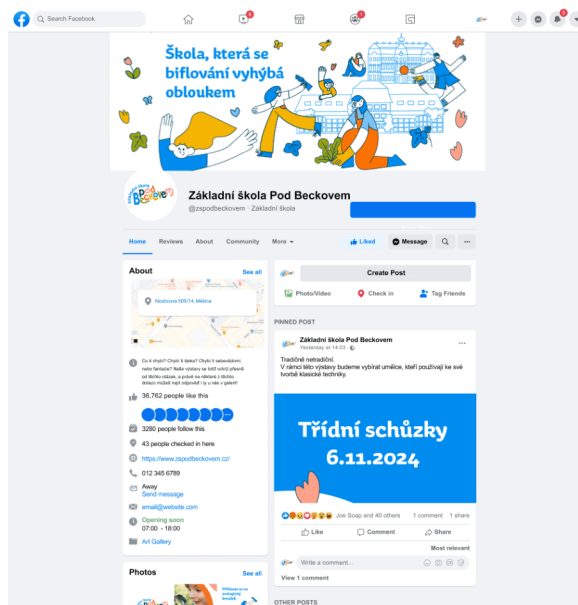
Search Facebook

Škola, která se biflování vyhýbá obloukem

Základní škola Pod Beckovem
@zspodbeckovem · Základní škola

Home Reviews About Community More

Liked Message

About
See all

Nezbcova 509/14, Mělice

Co ti chybí? Chybí ti deska? Chybí ti nebevědomí, nebo fantazie? Naše výstavy se totiž věnují přesně od těchto otázek, a právě na některé z těchto dotazů můžeš najít odpověď i ty u nás v galerii!

36,762 people like this

3280 people follow this

43 people checked in here

https://www.zspodbeckovem.cz/

012 345 6789

Away
Send message

email@website.com

Opening soon
07:00 - 18:00

Art Gallery

Photos
See all

Create Post

Photo/Video Check in Tag Friends

PINNED POST

Základní škola Pod Beckovem
Yesterday at 14:03 ·

Tradičně netradiční.
V rámci této výstavy budeme vybírat umělce, kteří používají ke své tvorbě klasické techniky.

Třídní schůzky
6.11.2024

Joe Soap and 40 others 1 comment 1 share

Like Comment Share

Most relevant

Write a comment...

View 1 comment

OTHER POSTS